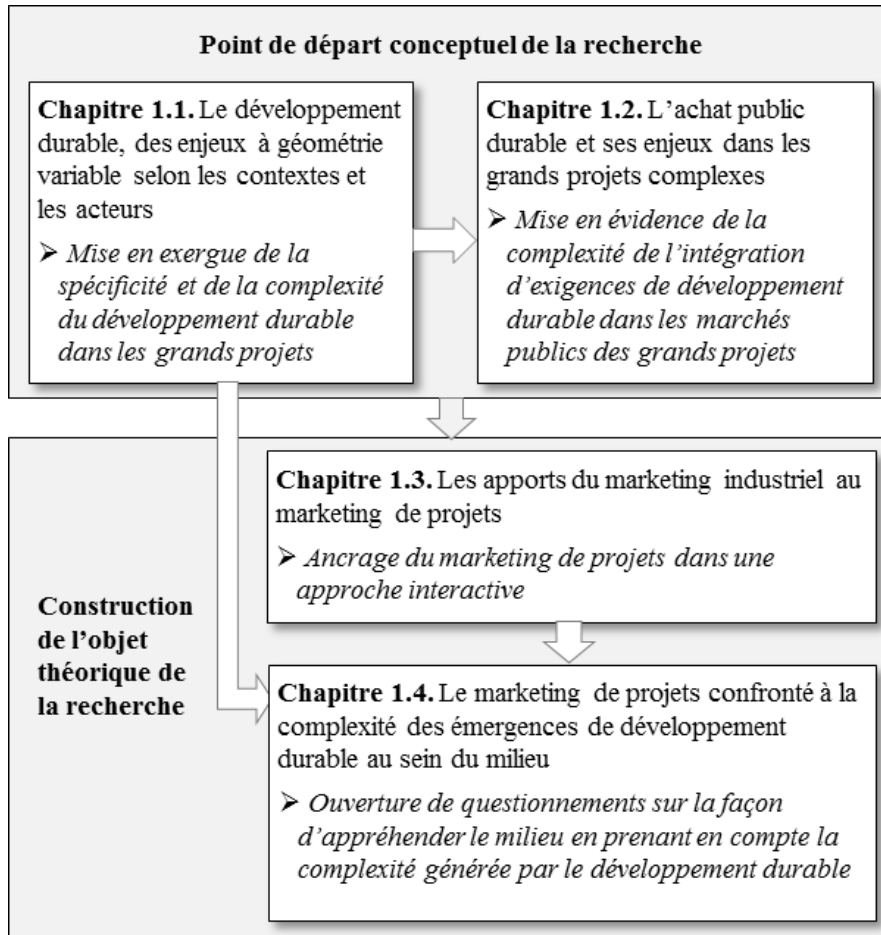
Point de départ conceptuel de la recherche

**Chapitre 1.1.** Le développement durable, des enjeux à géométrie variable selon les contextes et les acteurs

➢ *Mise en exergue de la spécificité et de la complexité du développement durable dans les grands projets*

**Chapitre 1.2.** L'achat public durable et ses enjeux dans les grands projets complexes

➢ *Mise en évidence de la complexité de l'intégration d'exigences de développement durable dans les marchés publics des grands projets*

**Chapitre 1.3.** Les apports du marketing industriel au marketing de projets

➢ *Ancrage du marketing de projets dans une approche interactive*

Construction de l'objet théorique de la recherche

**Chapitre 1.4.** Le marketing de projets confronté à la complexité des émergences de développement durable au sein du milieu

➢ *Ouverture de questionnements sur la façon d'appréhender le milieu en prenant en compte la complexité générée par le développement durable*